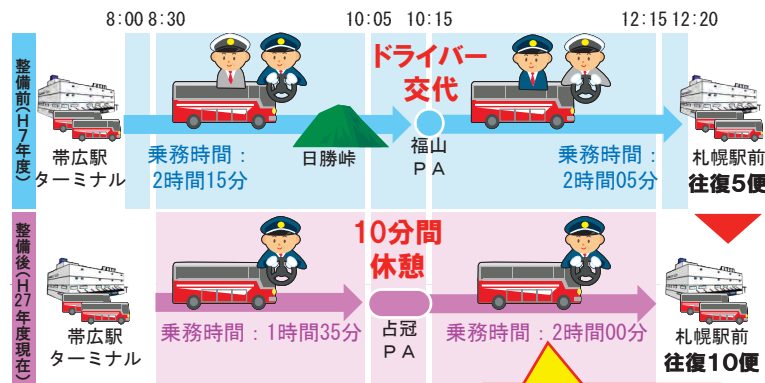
8:00 8:30 10:05 10:15 12:15 12:20

整備前（H7年度）

帯広駅
ターミナル

乗務時間：
2時間15分

日勝峠

ドライバー
交代

福山
ＰＡ

乗務時間：
2時間05分

札幌駅前
往復5便

整備後（H27年度現在）

帯広駅
ターミナル

乗務時間：1時間35分

10分間
休憩

占冠
ＰＡ

乗務時間：2時間00分

札幌駅前
往復10便